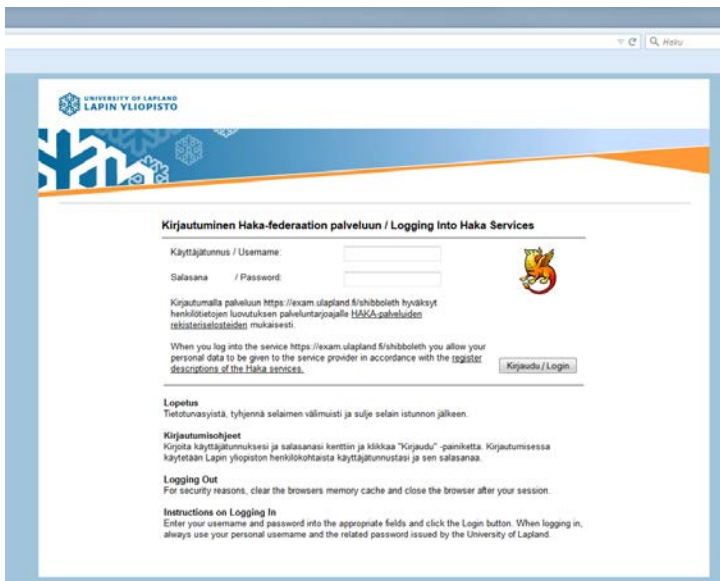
Haku

UNIVERSITY OF LAPLAND
LAPIN YLIOPISTO

Kirjautuminen Haka-federaation palveluun / Logging Into Haka Services

Käyttäjätunnus / Username:

Salasana / Password:

Kirjautumalla palveluun https://exam.ulapland.fi/shibboleth hyväksyt henkilötietojen luovutuksen palveluntarjoajalle HAKA-palveluiden rekisteriselosteiden mukaisesti.

When you log into the service https://exam.ulapland.fi/shibboleth you allow your personal data to be given to the service provider in accordance with the register descriptions of the Haka services.

Kirjaudu / Login

Lopetus
Tietoturvasyistä, tyhjennä selaimen välimuisti ja sulje selain istunnon jälkeen.

Kirjautumisohjeet
Kirjoita käyttäjätunnuksesi ja salasanasi kenttiin ja klikkaa "Kirjaudu" -painiketta. Kirjautumisessa käytetään Lapin yliopiston henkilökohtaista käyttäjätunnustasi ja sen salasanaa.

Logging Out
For security reasons, clear the browsers memory cache and close the browser after your session.

Instructions on Logging In
Enter your username and password into the appropriate fields and click the Login button. When logging in, always use your personal username and the related password issued by the University of Lapland.